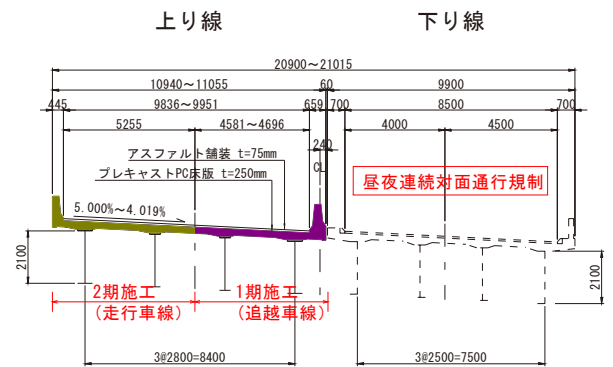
上り線

下り線

20900～21015

10940～11055

60

9900

445

9836～9951

659

700

8500

700

5255

4581～4696

4000

4500

240

CL

アスファルト舗装 t=75mm

プレキャストPC床版 t=250mm

昼夜連続対面通行規制

5.000%～4.019%

2100

2100

2期施工
(走行車線)

1期施工
(追越車線)

3@2800=8400

3@2500=7500